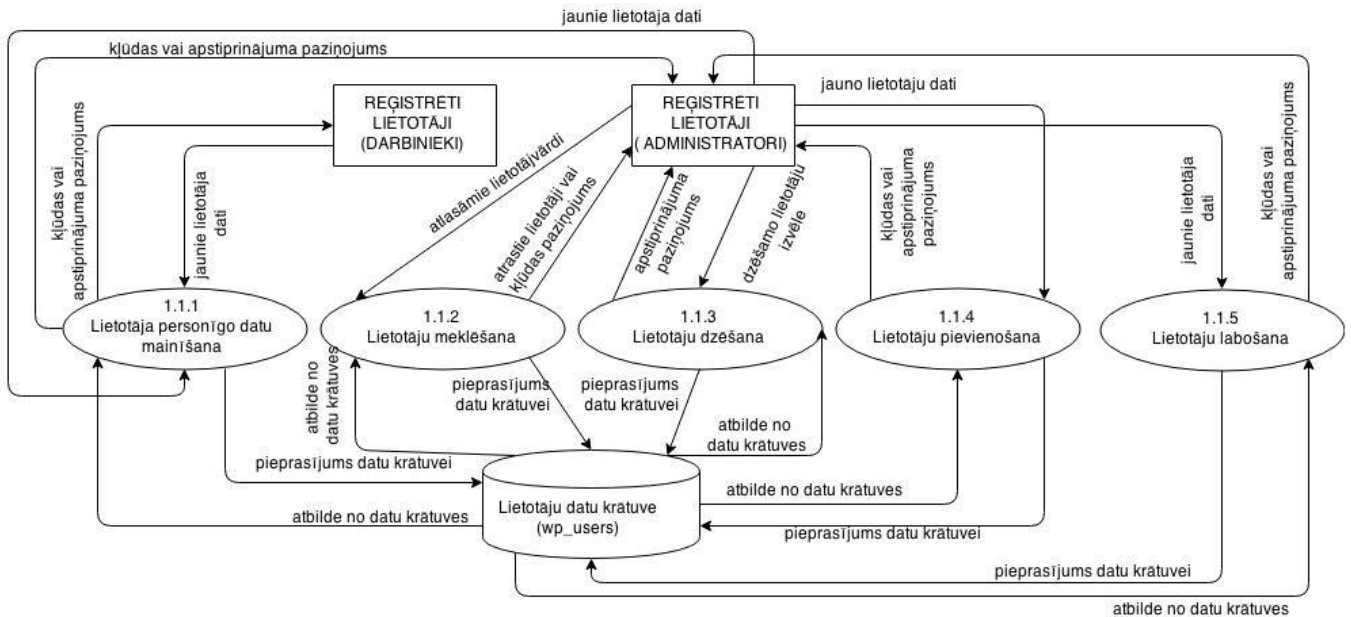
jaunie lietotāja dati

kļūdas vai apstiprinājuma paziņojums

REĢISTRĒTI LIETOTĀJI (DARBINIEKI)

REĢISTRĒTI LIETOTĀJI ( ADMINISTRATORI)

jauno lietotāju dati

kļūdas vai apstiprinājuma paziņojums

jaunie lietotāja dati

atlasāmie lietotājvārdi

atrastie lietotāji vai kļūdas paziņojums

apstiprinājuma paziņojums

dzēšamo lietotāju izvēle

kļūdas vai apstiprinājuma paziņojums

jaunie lietotāja dati

kļūdas vai apstiprinājuma paziņojums

1.1.1 Lietotāja personīgo datu mainīšana

1.1.2 Lietotāju meklēšana

1.1.3 Lietotāju dzēšana

1.1.4 Lietotāju pievienošana

1.1.5 Lietotāju labošana

atbilde no datu krātuves

pieprasījums datu krātuvei

pieprasījums datu krātuvei

atbilde no datu krātuves

pieprasījums datu krātuvei

Lietotāju datu krātuve (wp_users)

atbilde no datu krātuves

atbilde no datu krātuves

pieprasījums datu krātuvei

pieprasījums datu krātuvei

atbilde no datu krātuves